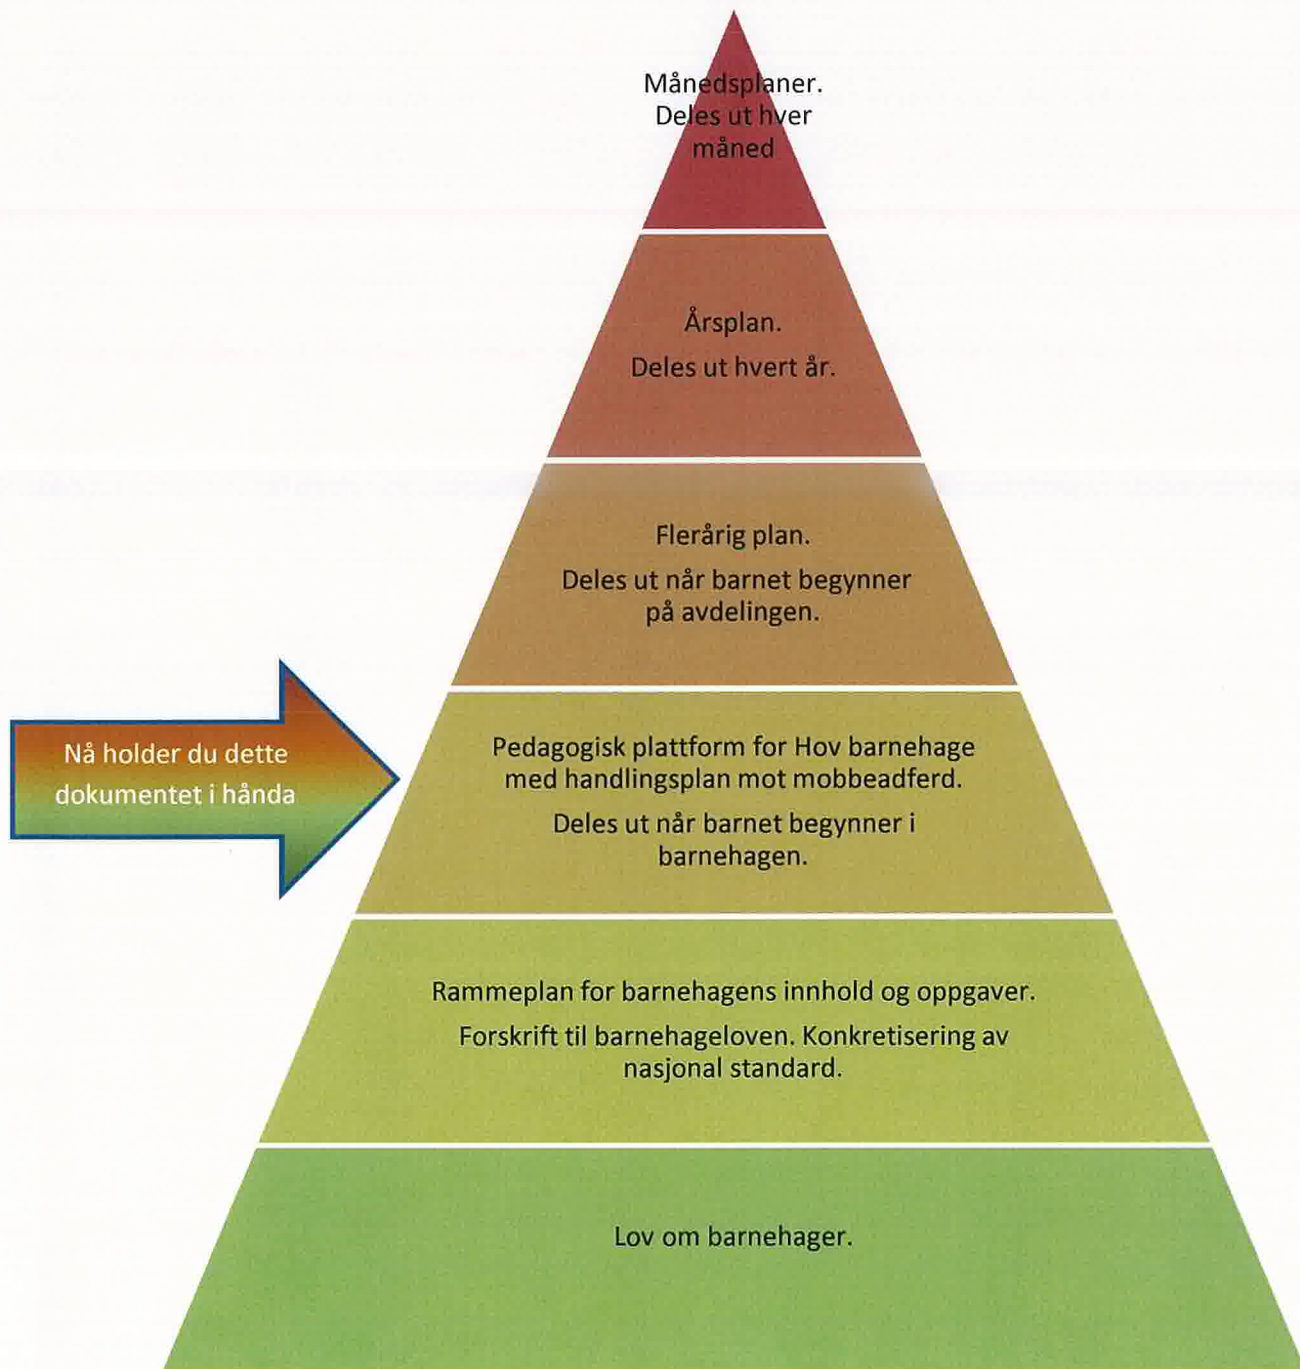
Månedsplaner. Deles ut hver måned

Årsplan.

Deles ut hvert år.

Flerårig plan.

Deles ut når barnet begynner på avdelingen.

Nå holder du dette dokumentet i hånda

Pedagogisk plattform for Hov barnehage med handlingsplan mot mobbeadferd.

Deles ut når barnet begynner i barnehagen.

Rammeplan for barnehagens innhold og oppgaver.

Forskrift til barnehageloven. Konkretisering av nasjonal standard.

Lov om barnehager.